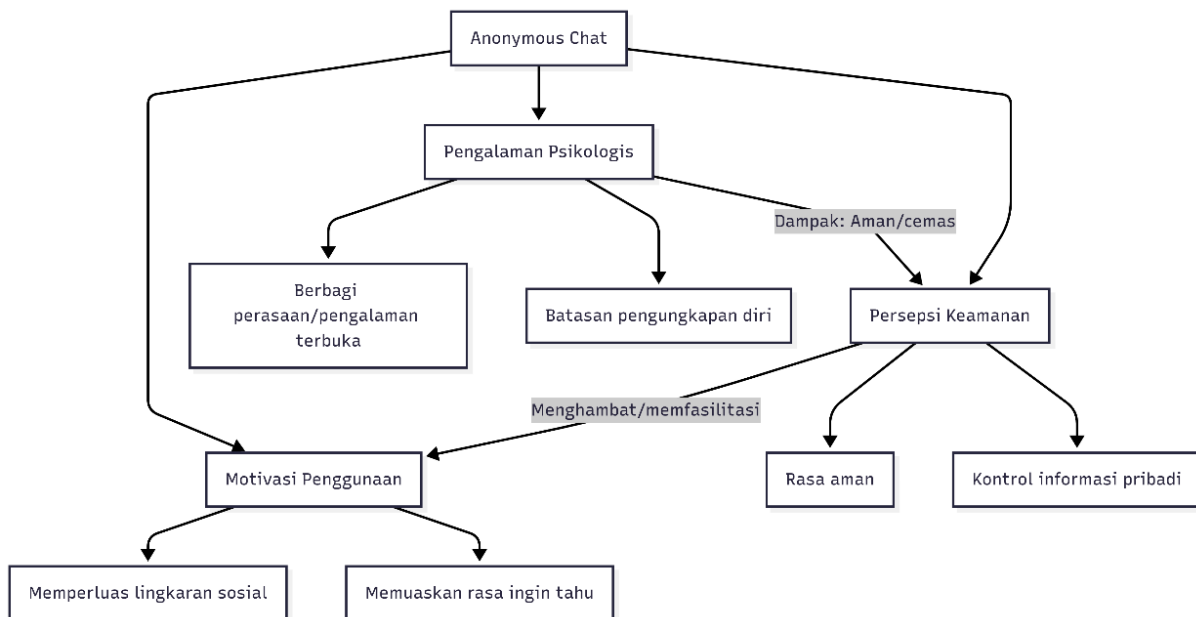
Anonymous Chat

Pengalaman Psikologis

Dampak: Aman/cemas

Berbagi perasaan/pengalaman terbuka

Batasan pengungkapan diri

Persepsi Keamanan

Menghambat/memfasilitasi

Motivasi Penggunaan

Rasa aman

Kontrol informasi pribadi

Memperluas lingkaran sosial

Memuaskan rasa ingin tahu